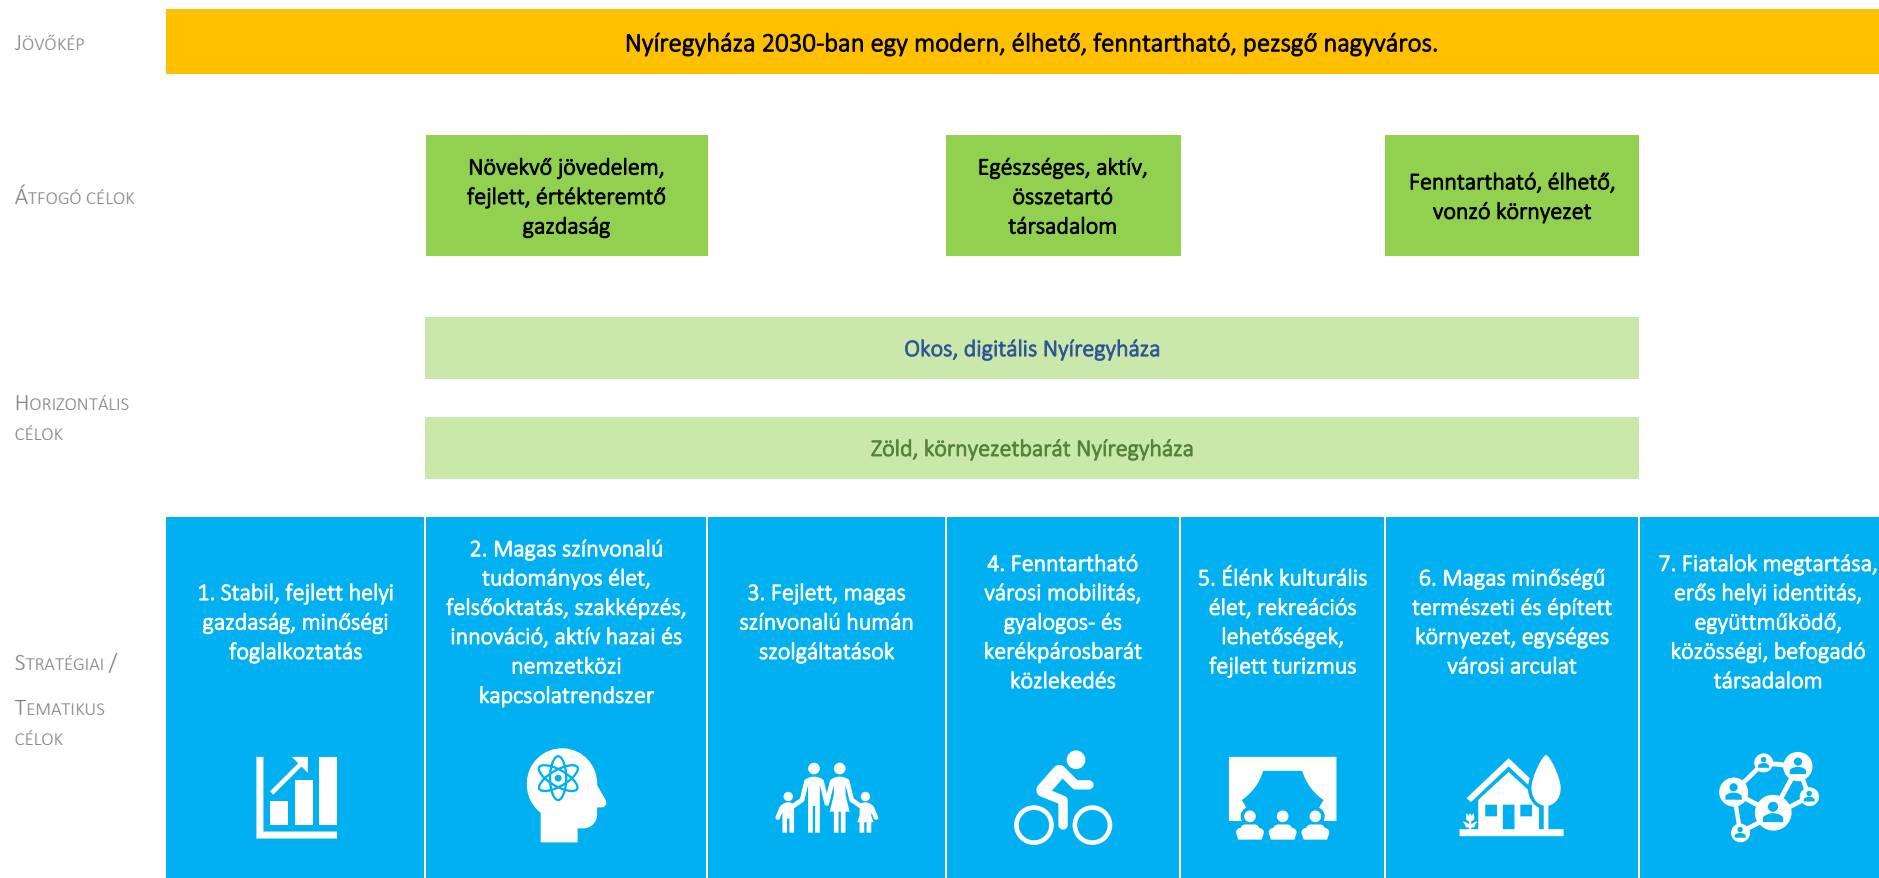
JÖVŐKÉP

Nyíregyháza 2030-ban egy modern, élhető, fenntartható, pezsgő nagyváros.

ÁTFOGÓ CÉLOK

Növekvő jövedelem, fejlett, értékteremtő gazdaság

Egészséges, aktív, összetartó társadalom

Fenntartható, élhető, vonzó környezet

HORIZONTÁLIS CÉLOK

Okos, digitális Nyíregyháza

Zöld, környezetbarát Nyíregyháza

STRATÉGIAI / TEMATIKUS CÉLOK

1. Stabil, fejlett helyi gazdaság, minőségi foglalkoztatás

2. Magas színvonalú tudományos élet, felsőoktatás, szakképzés, innováció, aktív hazai és nemzetközi kapcsolatrendszer

3. Fejlett, magas színvonalú humán szolgáltatások

4. Fenntartható városi mobilitás, gyalogos- és kerékpárosbarát közlekedés

5. Élénk kulturális élet, rekreációs lehetőségek, fejlett turizmus

6. Magas minőségű természeti és épített környezet, egységes városi arculat

7. Fiatalok megtartása, erős helyi identitás, együttműködő, közösségi, befogadó társadalom